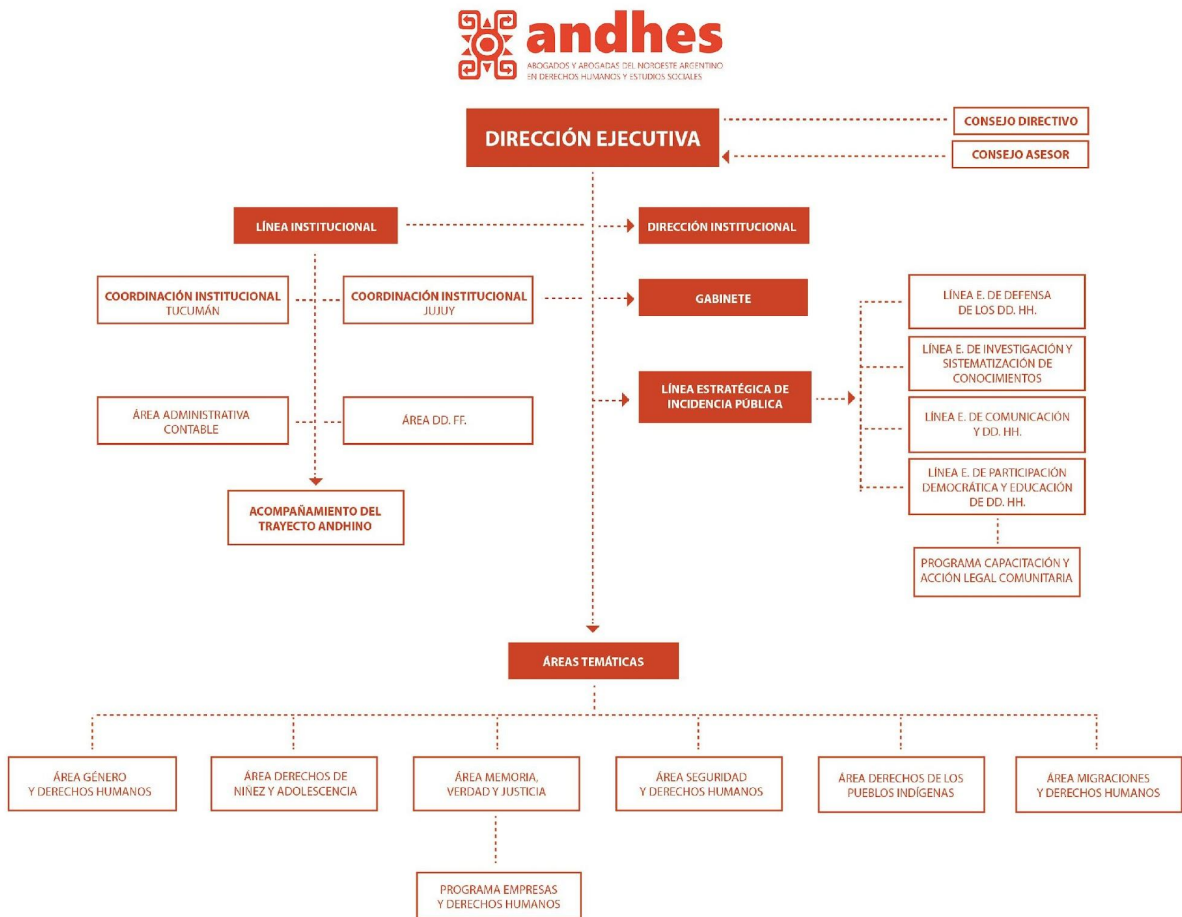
andhes
ABOGADOS Y ABOGADAS DEL NOROESTE ARGENTINO EN DERECHOS HUMANOS Y ESTUDIOS SOCIALES

DIRECCIÓN EJECUTIVA

CONSEJO DIRECTIVO

CONSEJO ASESOR

LÍNEA INSTITUCIONAL

DIRECCIÓN INSTITUCIONAL

COORDINACIÓN INSTITUCIONAL TUCUMÁN

COORDINACIÓN INSTITUCIONAL JUJUY

GABINETE

LÍNEA E. DE DEFENSA DE LOS DD. HH.

LÍNEA E. DE INVESTIGACIÓN Y SISTEMATIZACIÓN DE CONOCIMIENTOS

LÍNEA ESTRATÉGICA DE INCIDENCIA PÚBLICA

ÁREA ADMINISTRATIVA CONTABLE

ÁREA DD. FF.

LÍNEA E. DE COMUNICACIÓN Y DD. HH.

LÍNEA E. DE PARTICIPACIÓN DEMOCRÁTICA Y EDUCACIÓN DE DD. HH.

ACOMPAÑAMIENTO DEL TRAYECTO ANDHINO

PROGRAMA CAPACITACIÓN Y ACCIÓN LEGAL COMUNITARIA

ÁREAS TEMÁTICAS

ÁREA GÉNERO Y DERECHOS HUMANOS

ÁREA DERECHOS DE NIÑEZ Y ADOLESCENCIA

ÁREA MEMORIA, VERDAD Y JUSTICIA

ÁREA SEGURIDAD Y DERECHOS HUMANOS

ÁREA DERECHOS DE LOS PUEBLOS INDÍGENAS

ÁREA MIGRACIONES Y DERECHOS HUMANOS

PROGRAMA EMPRESAS Y DERECHOS HUMANOS